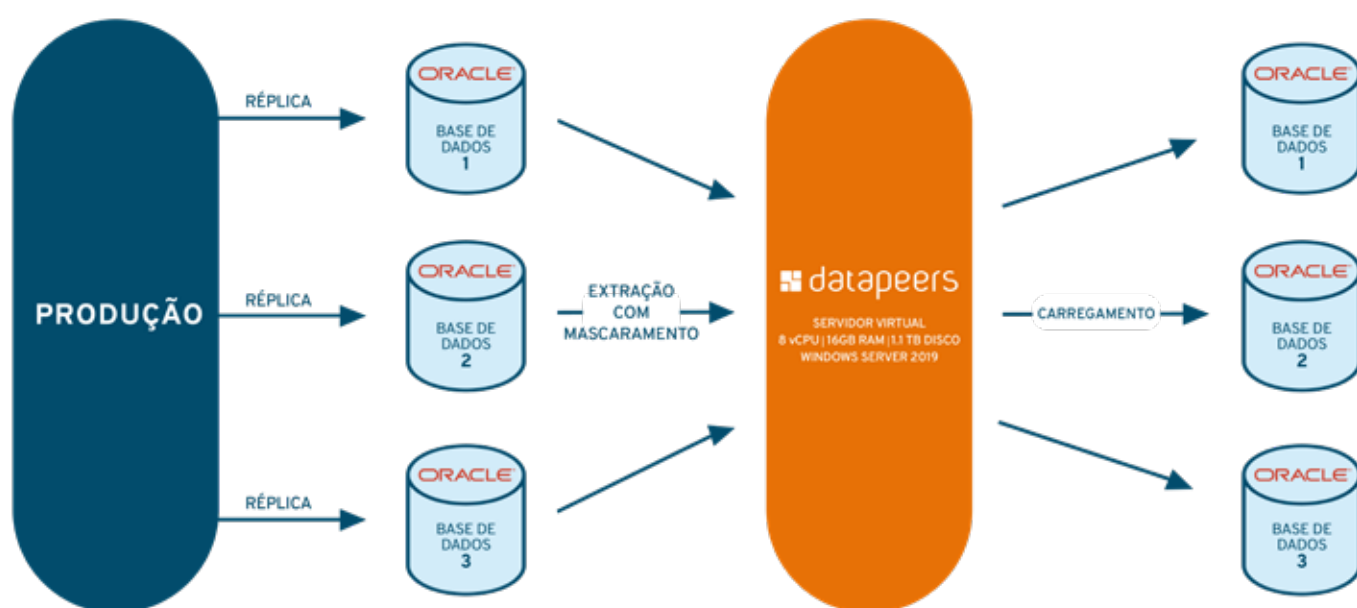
PRODUÇÃO

RÉPLICA

RÉPLICA

RÉPLICA

ORACLE
BASE DE DADOS 1

ORACLE
BASE DE DADOS 2

ORACLE
BASE DE DADOS 3

EXTRAÇÃO COM MASCARAMENTO

datapeers
SERVIDOR VIRTUAL
8 vCPU | 16GB RAM | 1.1 TB DISCO
WINDOWS SERVER 2019

CARREGAMENTO

ORACLE
BASE DE DADOS 1

ORACLE
BASE DE DADOS 2

ORACLE
BASE DE DADOS 3